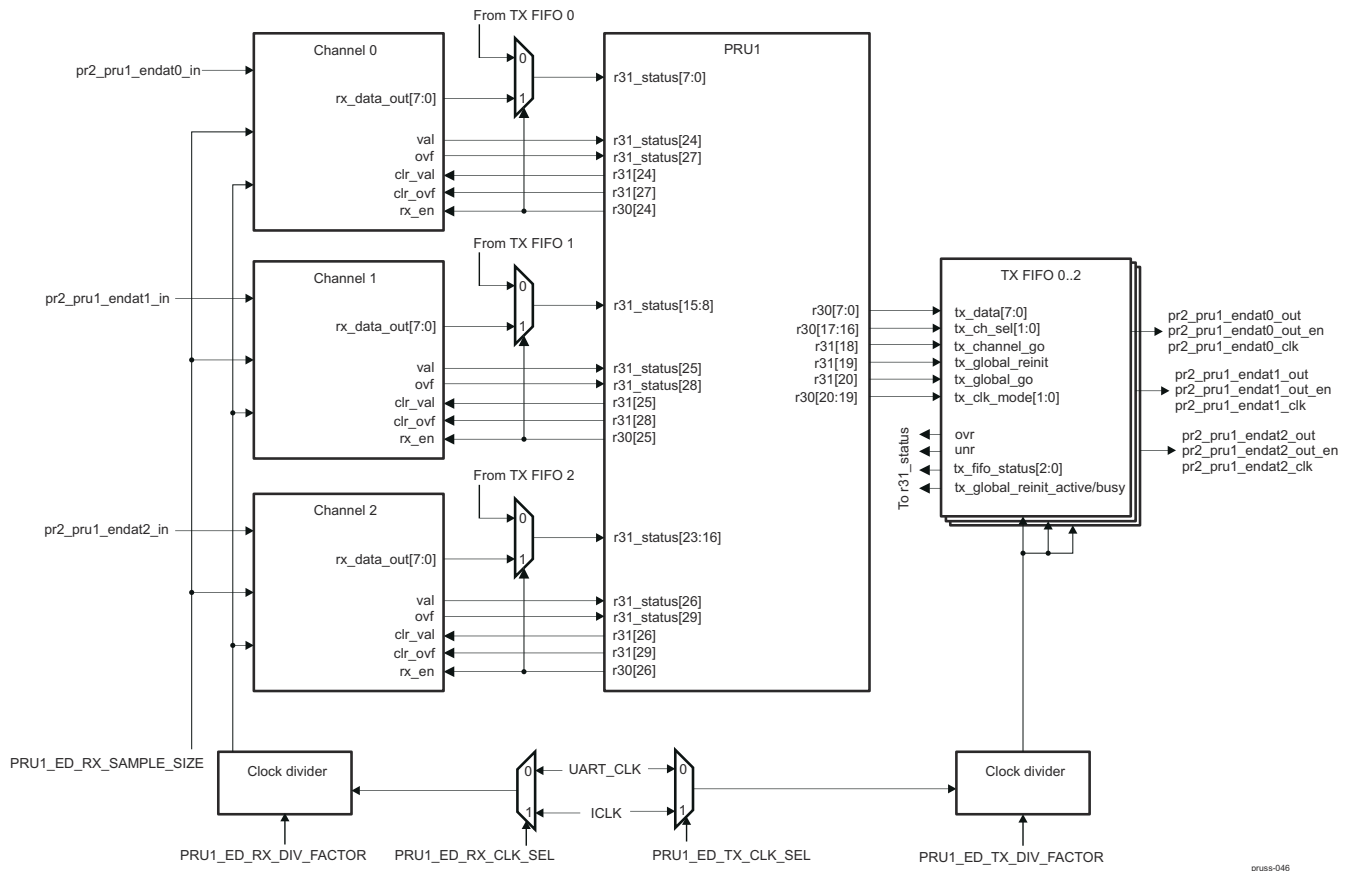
From TX FIFO 0

Channel 0

pr2_pru1_endat0_in

rx_data_out[7:0]

val
ovf
clr_val
clr_ovf
rx_en

0
1

PRU1

r31_status[7:0]

r31_status[24]
r31_status[27]
r31[24]
r31[27]
r30[24]

From TX FIFO 1

Channel 1

pr2_pru1_endat1_in

rx_data_out[7:0]

val
ovf
clr_val
clr_ovf
rx_en

0
1

r31_status[15:8]

r31_status[25]
r31_status[28]
r31[25]
r31[28]
r30[25]

From TX FIFO 2

Channel 2

pr2_pru1_endat2_in

rx_data_out[7:0]

val
ovf
clr_val
clr_ovf
rx_en

0
1

r31_status[23:16]

r31_status[26]
r31_status[29]
r31[26]
r31[29]
r30[26]

r30[7:0]
r30[17:16]
r31[18]
r31[19]
r31[20]
r30[20:19]

TX FIFO 0..2

tx_data[7:0]
tx_ch_sel[1:0]
tx_channel_go
tx_global_reinit
tx_global_go
tx_clk_mode[1:0]

To r31_status

ovr
unr
tx_fifo_status[2:0]
tx_global_reinit_active/busy

pr2_pru1_endat0_out
pr2_pru1_endat0_out_en
pr2_pru1_endat0_clk

pr2_pru1_endat1_out
pr2_pru1_endat1_out_en
pr2_pru1_endat1_clk

pr2_pru1_endat2_out
pr2_pru1_endat2_out_en
pr2_pru1_endat2_clk

PRU1_ED_RX_SAMPLE_SIZE

Clock divider

PRU1_ED_RX_DIV_FACTOR

0
1

UART_CLK

ICLK

0
1

PRU1_ED_RX_CLK_SEL

PRU1_ED_TX_CLK_SEL

Clock divider

PRU1_ED_TX_DIV_FACTOR

pruss-046